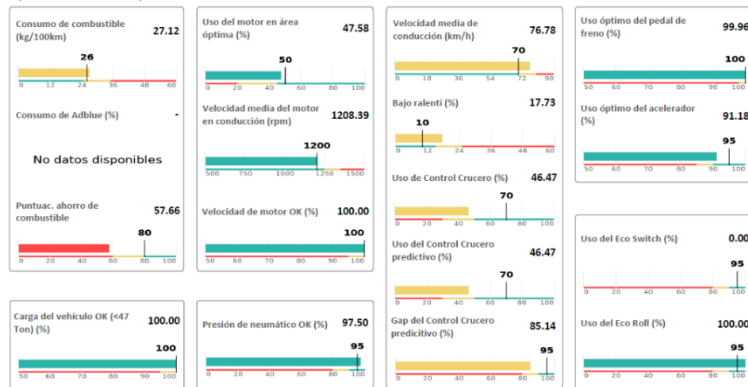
Consumo de combustible (kg/100km) 27.12

26

0 12 24 36 48 60

Consumo de Adblue (%) -

No datos disponibles

Puntuac. ahorro de combustible 57.66

80

0 20 40 60 80 100

Carga del vehículo OK (<47 Ton) (%) 100.00

100

0 20 40 60 80 100

Uso del motor en área óptima (%) 47.58

50

0 20 40 60 80 100

Velocidad media del motor en conducción (rpm) 1208.39

1200

500 750 1000 1250 1500

Velocidad de motor OK (%) 100.00

100

50 60 70 80 90 100

Presión de neumático OK (%) 97.50

95

50 60 70 80 90 100

Velocidad media de conducción (km/h) 76.78

70

0 18 36 54 72 90

Bajo ralentí (%) 17.73

10

0 12 24 36 48 60

Uso de Control Crucero (%) 46.47

70

0 20 40 60 80 100

Uso del Control Crucero predictivo (%) 46.47

70

0 20 40 60 80 100

Gap del Control Crucero predictivo (%) 85.14

95

0 20 40 60 80 100

Uso óptimo del pedal de freno (%) 99.96

100

50 60 70 80 90 100

Uso óptimo del acelerador (%) 91.18

95

50 60 70 80 90 100

Uso del Eco Switch (%) 0.00

95

0 20 40 60 80 100

Uso del Eco Roll (%) 100.00

95

0 20 40 60 80 100